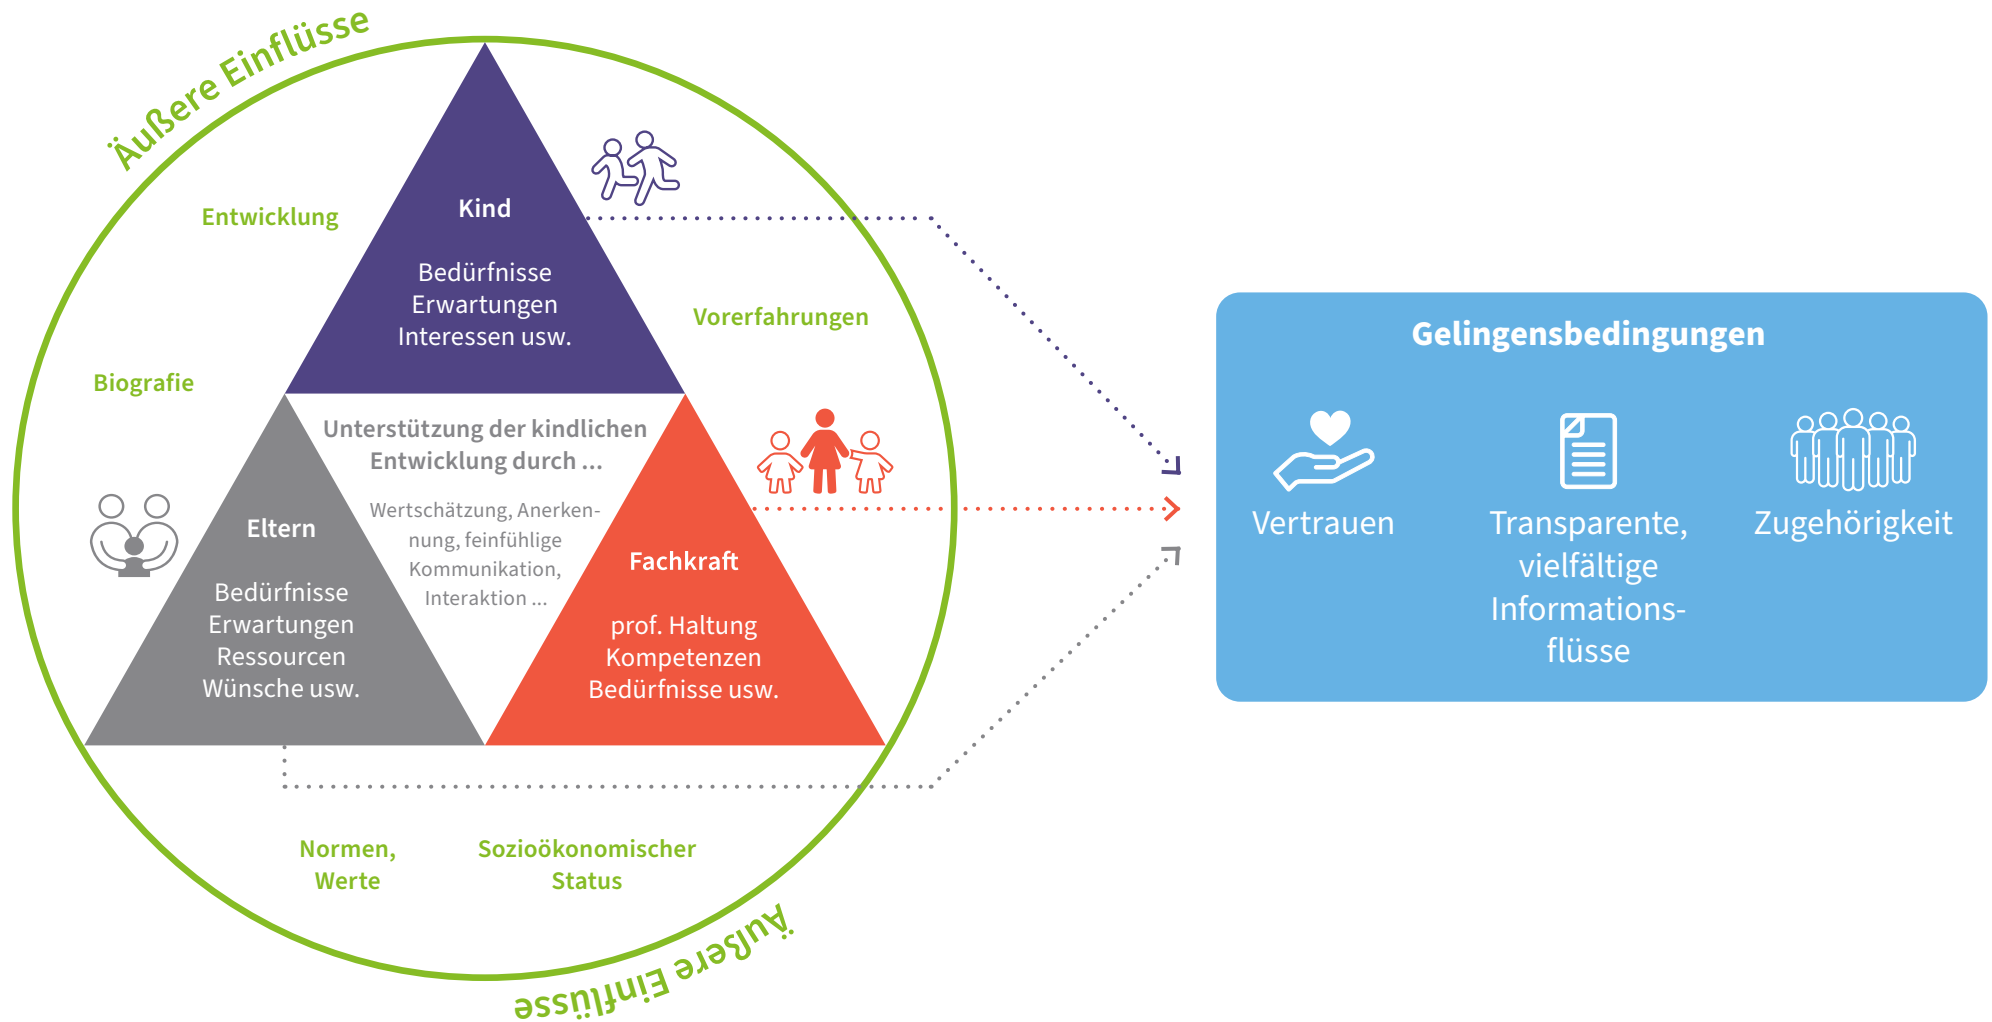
Äußere Einflüsse

Entwicklung

Kind

Bedürfnisse
Erwartungen
Interessen usw.

Vorerfahrungen

Biografie

Unterstützung der kindlichen Entwicklung durch ...

Wertschätzung, Anerkennung, feinfühlige Kommunikation, Interaktion ...

Eltern

Bedürfnisse
Erwartungen
Ressourcen
Wünsche usw.

Fachkraft

prof. Haltung
Kompetenzen
Bedürfnisse usw.

Normen, Werte

Sozioökonomischer Status

Äußere Einflüsse

Gelingensbedingungen

Vertrauen

Transparente, vielfältige Informationsflüsse

Zugehörigkeit